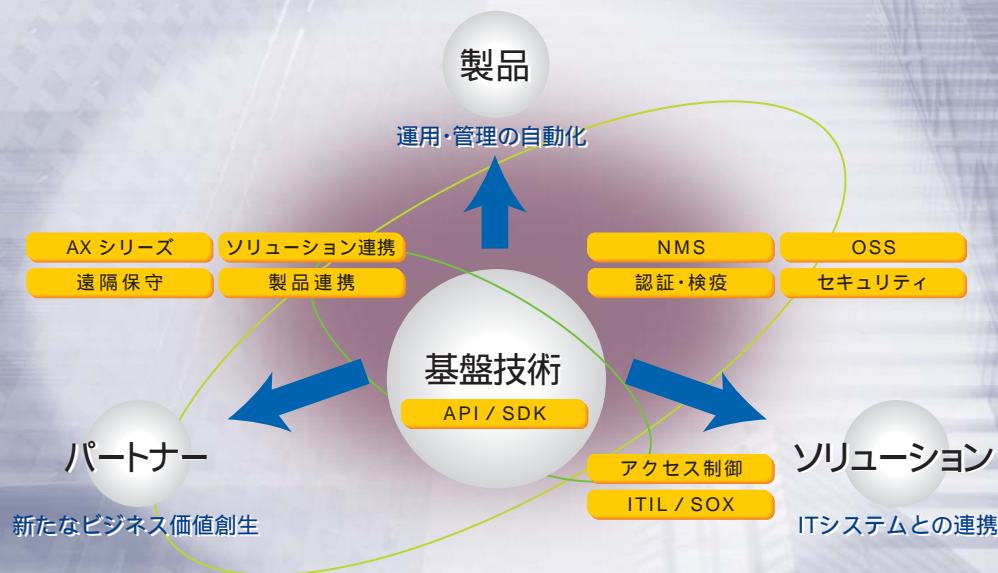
製品

運用・管理の自動化

AX シリーズ

ソリューション連携

遠隔保守

製品連携

NMS

OSS

認証・検疫

セキュリティ

基盤技術

API / SDK

パートナー

新たなビジネス価値創生

アクセス制御

ITIL / SOX

ソリューション

ITシステムとの連携